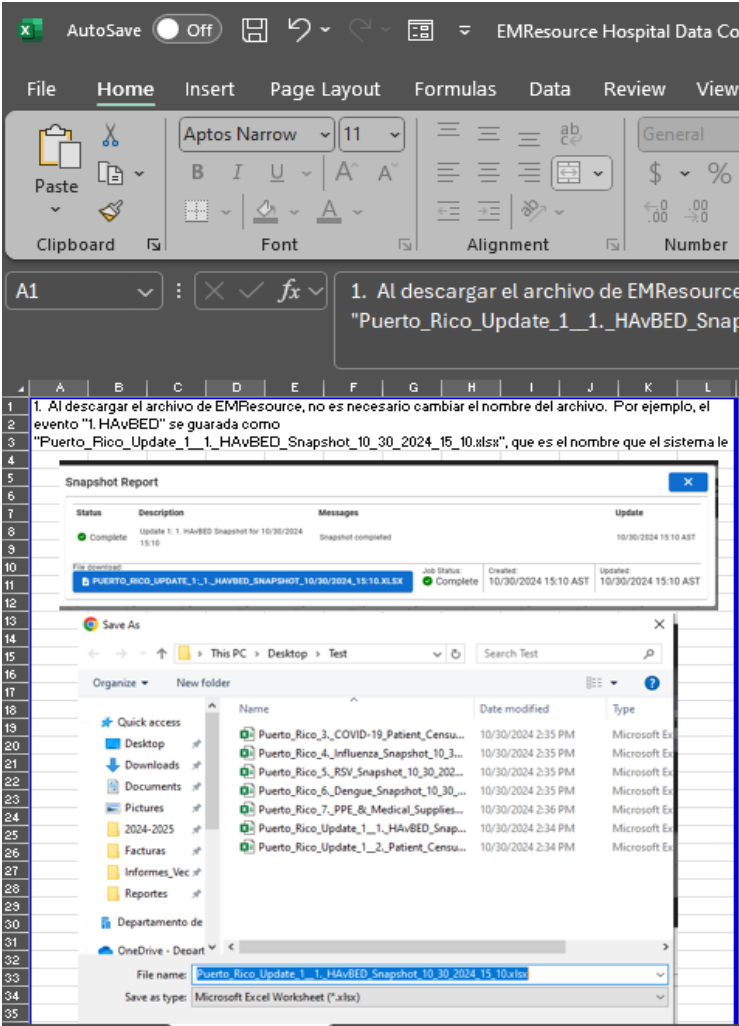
AutoSave Off EMResource Hospital Data Co

File Home Insert Page Layout Formulas Data Review View

Paste Clipboard Aptos Narrow 11 B I U A A Font Alignment General $ % Number

A1 fx 1. Al descargar el archivo de EMResource "Puerto_Rico_Update_1__1._HAvBED_Snap

A B C D E F G H I J K L

1 1. Al descargar el archivo de EMResource, no es necesario cambiar el nombre del archivo. Por ejemplo, el
2 evento "1. HAvBED" se guarada como
3 "Puerto_Rico_Update_1__1._HAvBED_Snapshot_10_30_2024_15_10.xlsx", que es el nombre que el sistema le
4
5 Snapshot Report
6
7 Status Description Messages Update
8 Complete Update 1: 1. HAvBED Snapshot for 10/30/2024 15:10 Snapshot completed 10/30/2024 15:10 AST
9
10 File download: Job Status: Created: Updated:
11 PUERTO_RICO_UPDATE_1:_1._HAVBED_SNAPSHOT_10/30/2024_15:10.XLSX Complete 10/30/2024 15:10 AST 10/30/2024 15:10 AST
12
13 Save As
14
15 This PC > Desktop > Test Search Test
16
17 Organize New folder
18 Name Date modified Type
19 Quick access
20 Desktop Puerto_Rico_3._COVID-19_Patient_Censu... 10/30/2024 2:35 PM Microsoft Ex
21 Downloads Puerto_Rico_4._Influenza_Snapshot_10_3... 10/30/2024 2:35 PM Microsoft Ex
22 Documents Puerto_Rico_5._RSV_Snapshot_10_30_202... 10/30/2024 2:35 PM Microsoft Ex
23 Pictures Puerto_Rico_6._Dengue_Snapshot_10_30_... 10/30/2024 2:35 PM Microsoft Ex
24 2024-2025 Puerto_Rico_7._PPE_&_Medical_Supplies... 10/30/2024 2:36 PM Microsoft Ex
25 Facturas Puerto_Rico_Update_1__1._HAvBED_Snap... 10/30/2024 2:34 PM Microsoft Ex
26 Informes_Vec Puerto_Rico_Update_1__2._Patient_Censu... 10/30/2024 2:34 PM Microsoft Ex
27 Reportes
28
29
30 Departamento de
31 OneDrive - Depart
32
33 File name: Puerto_Rico_Update_1__1._HAvBED_Snapshot_10_30_2024_15_10.xlsx
34 Save as type: Microsoft Excel Worksheet (*.xlsx)
35